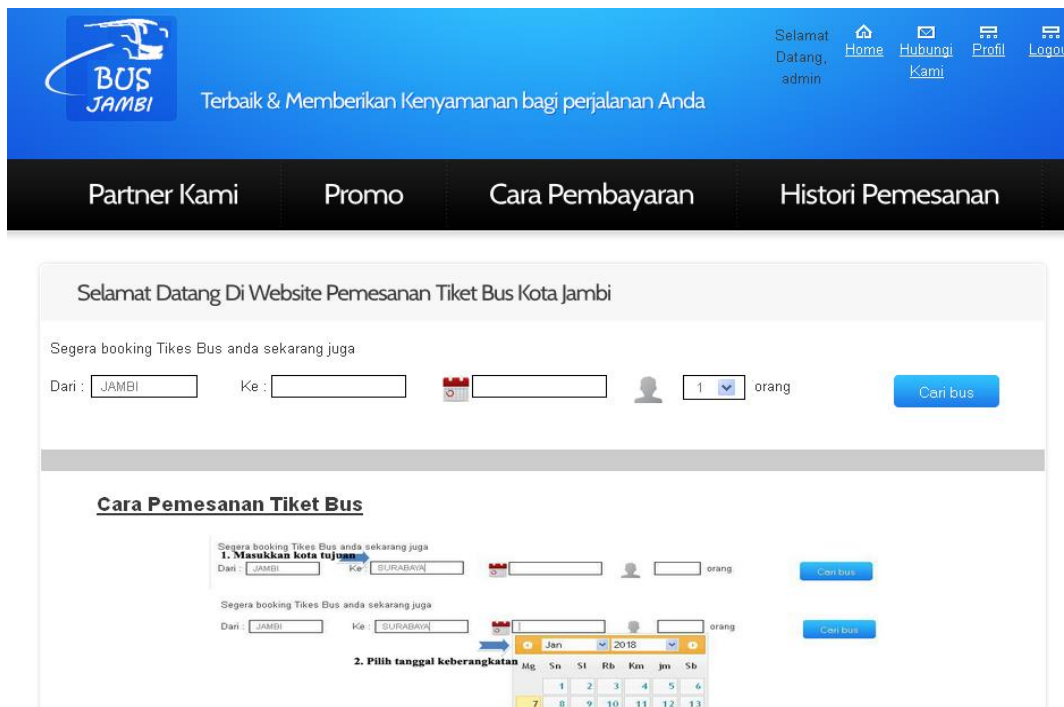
BUS JAMBI

Terbaik & Memberikan Kenyamanan bagi perjalanan Anda

Selamat Datang, admin

Home

Hubungi Kami

Profil

Logou

Partner Kami

Promo

Cara Pembayaran

Histori Pemesanan

Selamat Datang Di Website Pemesanan Tiket Bus Kota Jambi

Segera booking Tikes Bus anda sekarang juga

Dari : JAMBI

Ke :

1

orang

Cari bus

Cara Pemesanan Tiket Bus

Segera booking Tikes Bus anda sekarang juga

1. Masukkan kota tujuan

Dari : JAMBI

Ke : SURABAYA

orang

Cari bus

Segera booking Tikes Bus anda sekarang juga

Dari : JAMBI

Ke : SURABAYA

orang

Cari bus

Jan

2018

2. Pilih tanggal keberangkatan

| Mg | Sn | Sl | Rb | Km | jm | Sb |
|---|---|---|---|---|---|---|
| | 1 | 2 | 3 | 4 | 5 | 6 |
| 7 | 8 | 9 | 10 | 11 | 12 | 13 |